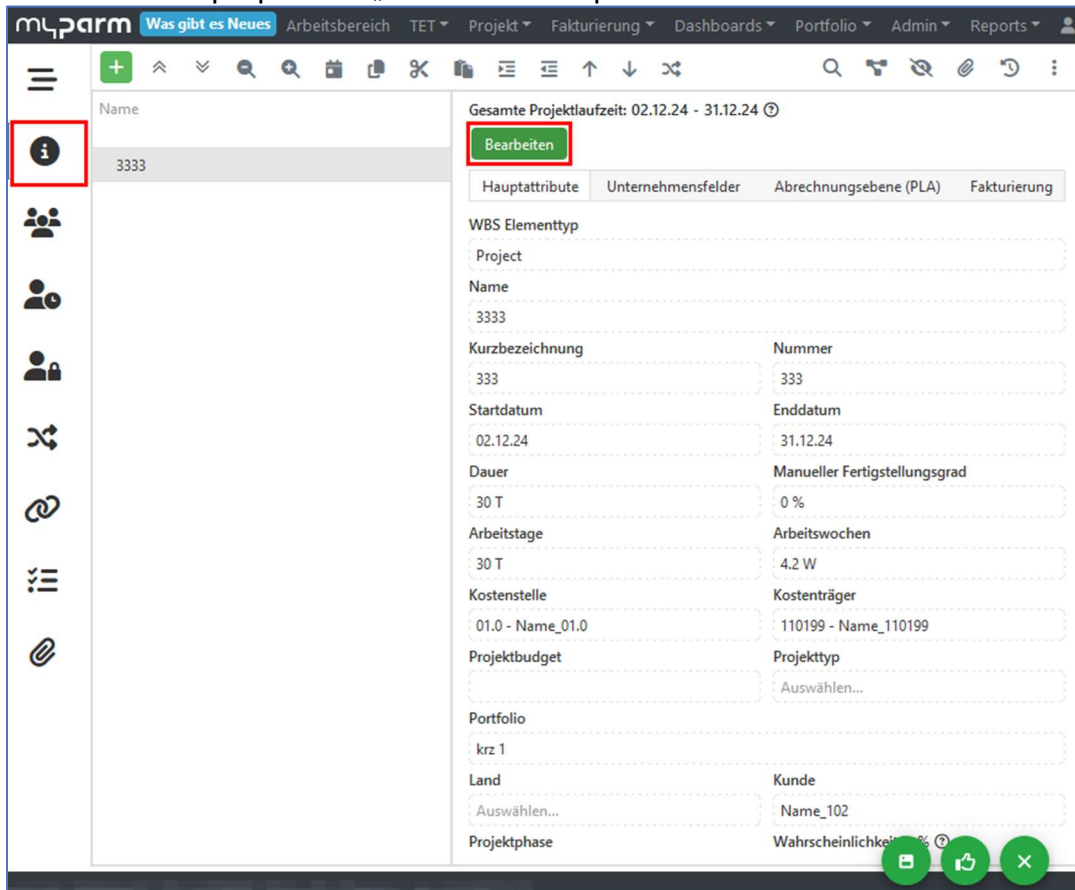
myparm Was gibt es Neues Arbeitsbereich TET Projekt Fakturierung Dashboards Portfolio Admin Reports

Name

3333

Gesamte Projektlaufzeit: 02.12.24 - 31.12.24

Bearbeiten

| Hauptattribute | Unternehmensfelder | Abrechnungsebene (PLA) | Fakturierung |
|---|---|---|---|

WBS Elementtyp
Project

Name
3333

Kurzbezeichnung
333

Nummer
333

Startdatum
02.12.24

Enddatum
31.12.24

Dauer
30 T

Manueller Fertigstellungsgrad
0 %

Arbeitstage
30 T

Arbeitswochen
4.2 W

Kostenstelle
01.0 - Name_01.0

Kostenträger
110199 - Name_110199

Projektbudget

Projekttyp
Auswählen...

Portfolio
krz 1

Land
Auswählen...

Kunde
Name_102

Projektphase

Wahrscheinlichkei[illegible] %